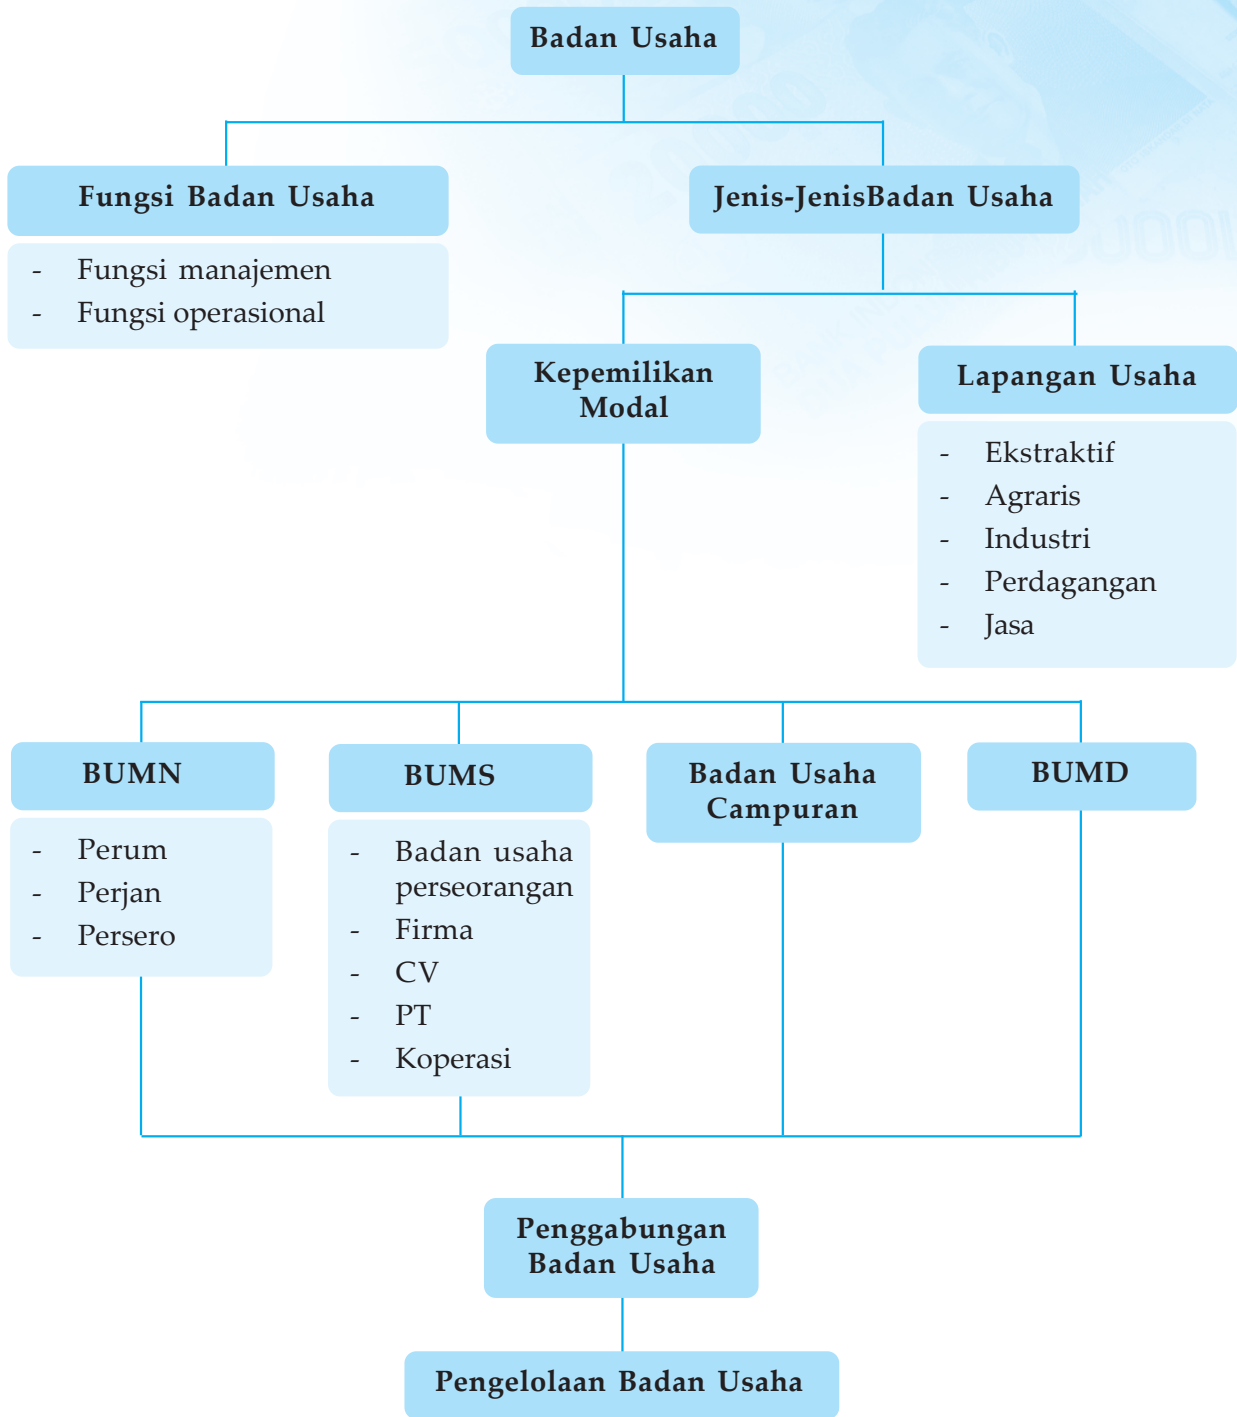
Badan Usaha

Fungsi Badan Usaha

- Fungsi manajemen
- Fungsi operasional

Jenis-JenisBadan Usaha

Kepemilikan Modal

Lapangan Usaha

- Ekstraktif
- Agraris
- Industri
- Perdagangan
- Jasa

BUMN

- Perum
- Perjan
- Persero

BUMS

- Badan usaha perseorangan
- Firma
- CV
- PT
- Koperasi

Badan Usaha Campuran

BUMD

Penggabungan Badan Usaha

Pengelolaan Badan Usaha